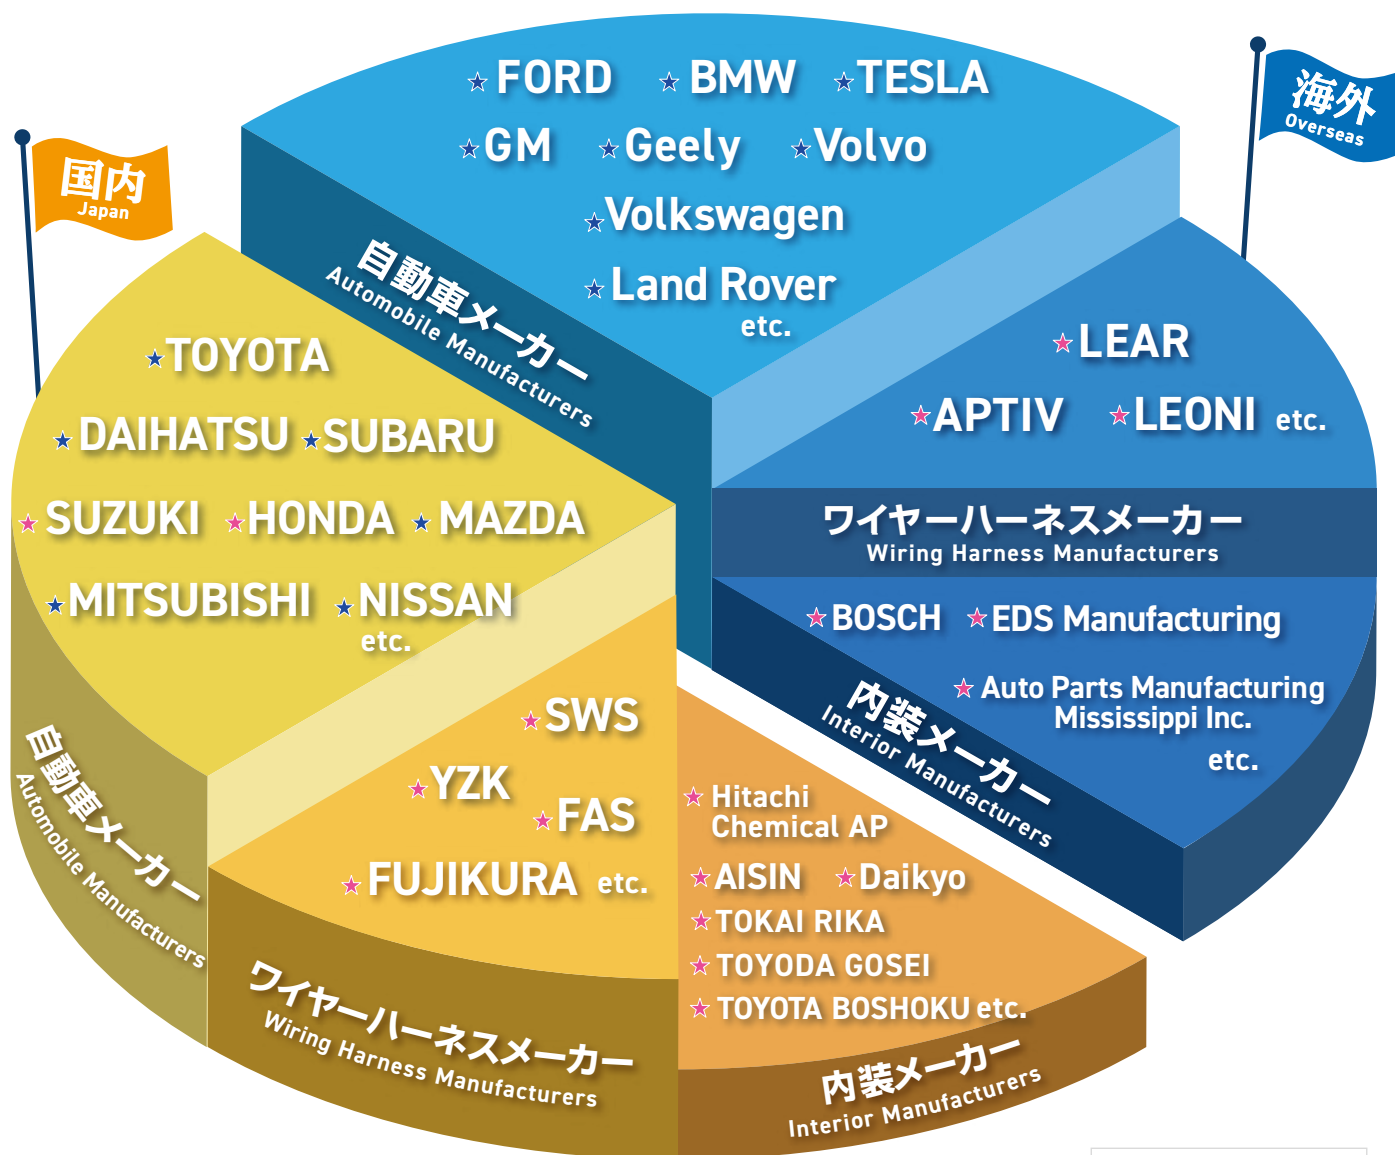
海外
Overseas

FORD BMW TESLA
GM Geely Volvo
Volkswagen
Land Rover
etc.

自動車メーカー
Automobile Manufacturers

LEAR
APTIV LEONI etc.

ワイヤーハーネスメーカー
Wiring Harness Manufacturers

BOSCH EDS Manufacturing
Auto Parts Manufacturing Mississippi Inc.
etc.

内装メーカー
Interior Manufacturers

国内
Japan

TOYOTA
DAIHATSU SUBARU
SUZUKI HONDA MAZDA
MITSUBISHI NISSAN
etc.

自動車メーカー
Automobile Manufacturers

SWS
YZK
FAS
FUJIKURA etc.

ワイヤーハーネスメーカー
Wiring Harness Manufacturers

Hitachi Chemical AP
AISIN Daikyo
TOKAI RIKA
TOYODA GOSEI
TOYOTA BOSHOKU etc.

内装メーカー
Interior Manufacturers